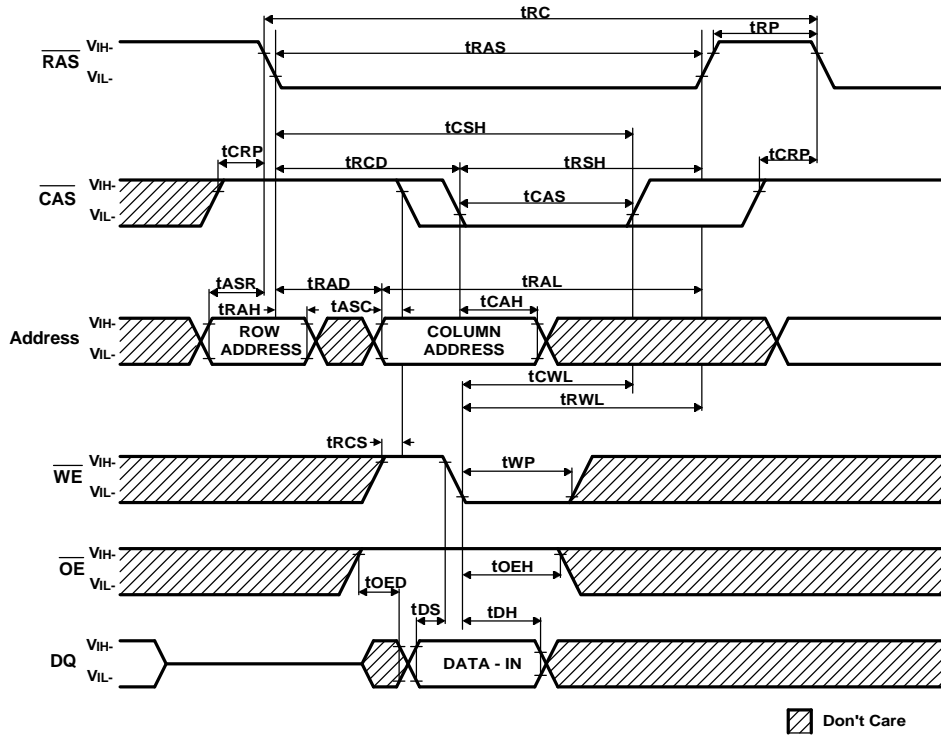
tRC
tRP
$\overline{RAS}$ VIH-
VIL-
tRAS
tCSH
tCRP
tRCD
tRSH
tCRP
$\overline{CAS}$ VIH-
VIL-
tCAS
tASR
tRAD
tRAL
tRAH
tASC
tCAH
Address VIH-
VIL-
ROW ADDRESS
COLUMN ADDRESS
tCWL
tRWL
tRCS
$\overline{WE}$ VIH-
VIL-
tWP
$\overline{OE}$ VIH-
VIL-
tOEH
tOED
tDS
tDH
DQ VIH-
VIL-
DATA - IN
Don't Care